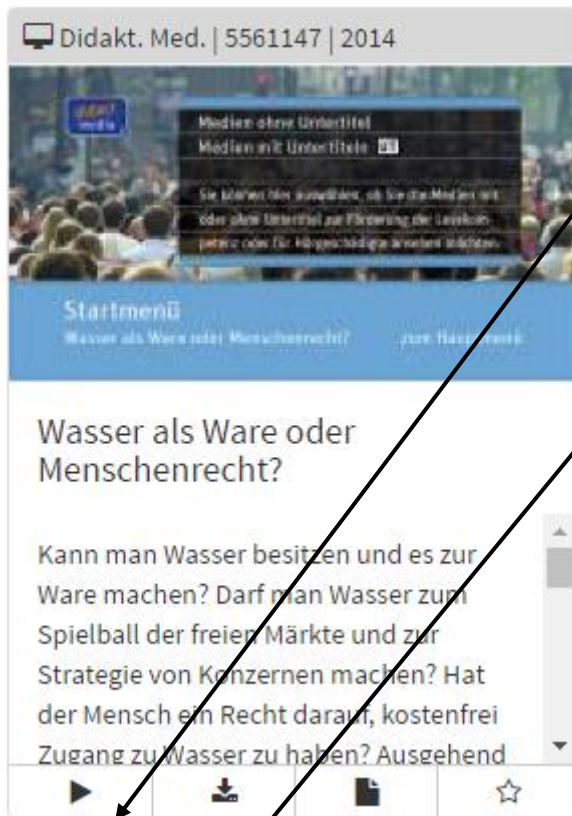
Didakt. Med. | 5561147 | 2014

Medien ohne Untertitel
Medien mit Untertiteln UT

Sie können hier auswählen, ob Sie die Medien mit oder ohne Untertitel zur Förderung der Lesekompetenz oder für Hörgeschädigte ansehen möchten.

Startmenü
Wasser als Ware oder Menschenrecht?
zum Hauptmenü

Wasser als Ware oder Menschenrecht?

Kann man Wasser besitzen und es zur Ware machen? Darf man Wasser zum Spielball der freien Märkte und zur Strategie von Konzernen machen? Hat der Mensch ein Recht darauf, kostenfrei Zugang zu Wasser zu haben? Ausgehend